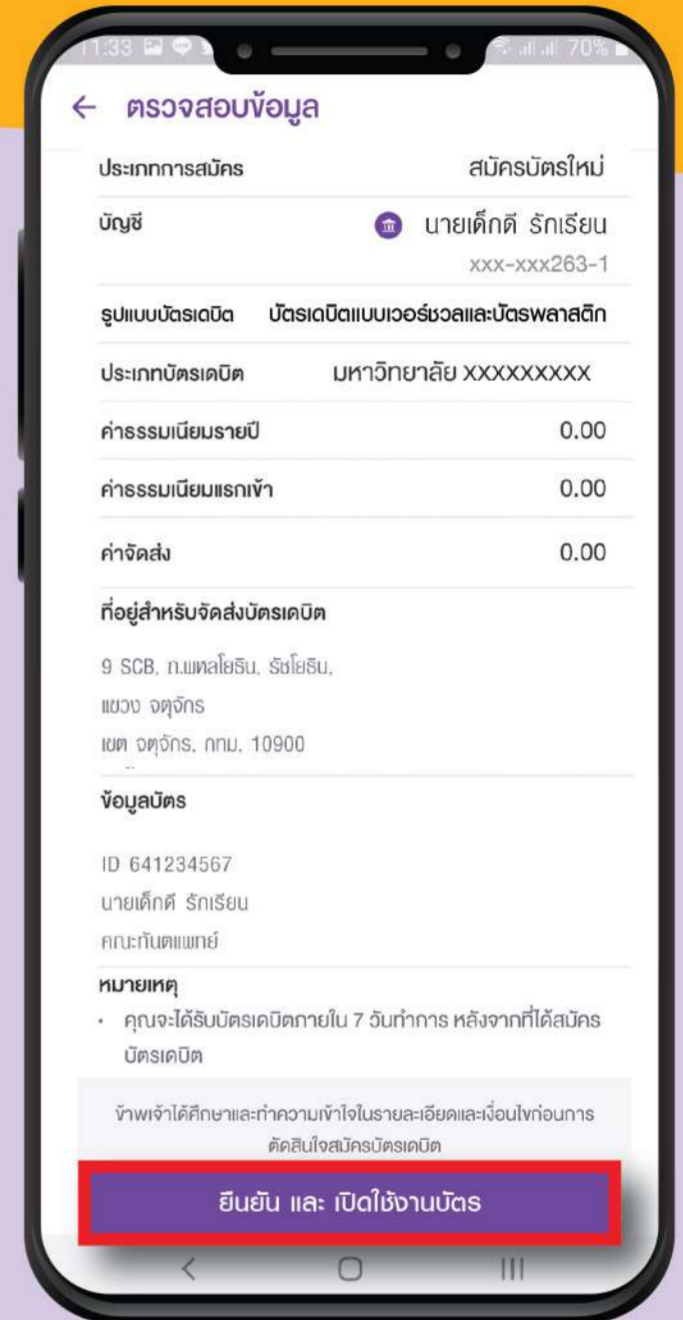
11:33

70%

← ตรวจสอบข้อมูล

ประเภทการสมัคร สมัครบัตรใหม่

บัญชี นายเด็กดี รักเรียน xxx-xxx263-1

รูปแบบบัตรเดบิต บัตรเดบิตแบบเวอร์ชวลและบัตรพลาสติก

ประเภทบัตรเดบิต มหาวิทยาลัย XXXXXXXXX

ค่าธรรมเนียมรายปี 0.00

ค่าธรรมเนียมแรกเข้า 0.00

ค่าจัดส่ง 0.00

ที่อยู่สำหรับจัดส่งบัตรเดบิต

9 SCB, ถ.พหลโยธิน, รัชโยธิน, แขวง จตุจักร เขต จตุจักร, กทม. 10900

ข้อมูลบัตร

ID 641234567
นายเด็กดี รักเรียน
คณะทันตแพทย์

หมายเหตุ

• คุณจะได้รับบัตรเดบิตภายใน 7 วันทำการ หลังจากที่ได้สมัครบัตรเดบิต

ข้าพเจ้าได้ศึกษาและทำความเข้าใจในรายละเอียดและเงื่อนไขก่อนการตัดสินใจสมัครบัตรเดบิต

ยืนยัน และ เปิดใช้งานบัตร